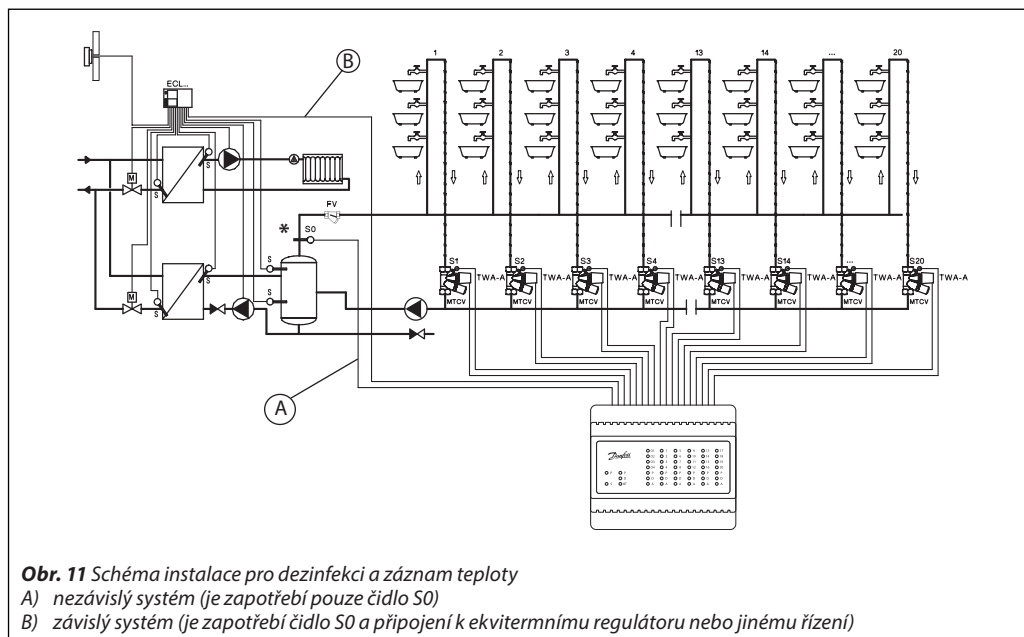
ECL...

B

1 2 3 4 13 14 ... 20

M

S

S

FV

S0

*

S

S

M

S

S1 S2 S3 S4 S13 S14 ... S20

TWA-A TWA-A TWA-A TWA-A TWA-A TWA-A TWA-A TWA-A

MTCV MTCV MTCV MTCV MTCV MTCV MTCV MTCV

A

Danfoss

**Obr. 11** Schéma instalace pro dezinfekci a záznam teploty
A) nezávislý systém (je zapotřebí pouze čidlo S0)
B) závislý systém (je zapotřebí čidlo S0 a připojení k ekvitermnímu regulátoru nebo jinému řízení)